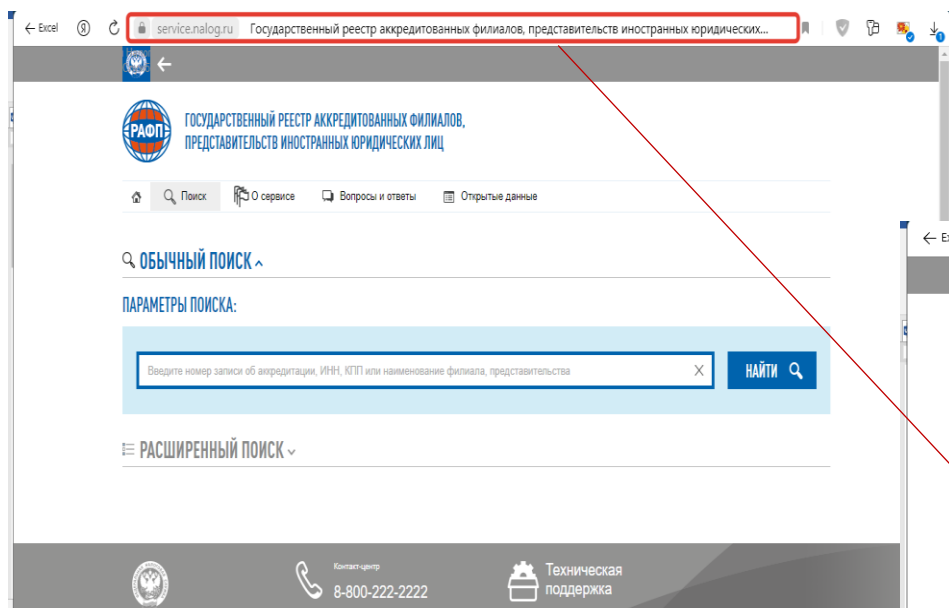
← Excel service.nalog.ru Государственный реестр аккредитованных филиалов, представительств иностранных юридических...

РАФП ГОСУДАРСТВЕННЫЙ РЕЕСТР АККРЕДИТОВАННЫХ ФИЛИАЛОВ, ПРЕДСТАВИТЕЛЬСТВ ИНОСТРАННЫХ ЮРИДИЧЕСКИХ ЛИЦ

Поиск О сервисе Вопросы и ответы Открытые данные

ОБЫЧНЫЙ ПОИСК

ПАРАМЕТРЫ ПОИСКА:

Введите номер записи об аккредитации, ИНН, КПП или наименование филиала, представительства

НАЙТИ

РАСШИРЕННЫЙ ПОИСК

Контакт-центр 8-800-222-2222

Техническая поддержка

← Ex